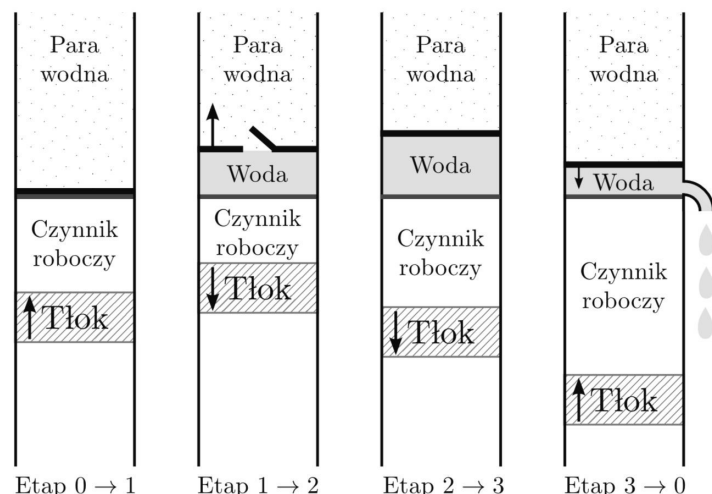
Para wodna

Czynnik roboczy

Tłok

Etap $0 \to 1$

Para wodna

Woda

Czynnik roboczy

Tłok

Etap $1 \to 2$

Para wodna

Woda

Czynnik roboczy

Tłok

Etap $2 \to 3$

Para wodna

Woda

Czynnik roboczy

Tłok

Etap $3 \to 0$